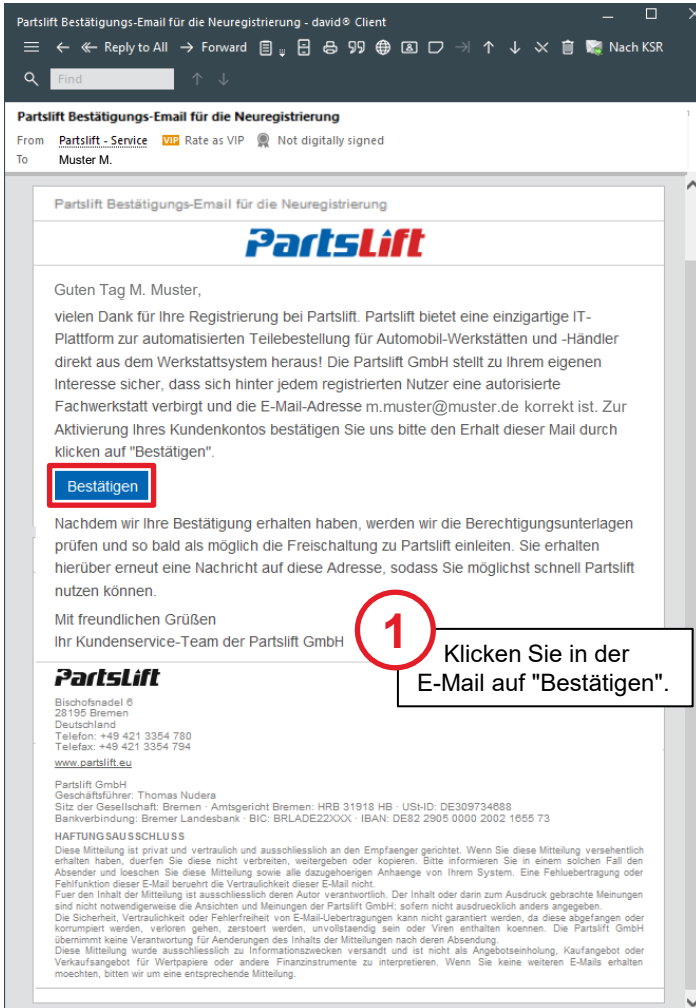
Partslift Bestätigungs-Email für die Neuregistrierung - david® Client

Reply to All → Forward

Nach KSR

Find

Partslift Bestätigungs-Email für die Neuregistrierung

From Partslift - Service VIP Rate as VIP Not digitally signed

To Muster M.

Partslift Bestätigungs-Email für die Neuregistrierung

PartsLift

Guten Tag M. Muster,

vielen Dank für Ihre Registrierung bei Partslift. Partslift bietet eine einzigartige IT-Plattform zur automatisierten Teilebestellung für Automobil-Werkstätten und -Händler direkt aus dem Werkstattsystem heraus! Die Partslift GmbH stellt zu Ihrem eigenen Interesse sicher, dass sich hinter jedem registrierten Nutzer eine autorisierte Fachwerkstatt verbirgt und die E-Mail-Adresse m.muster@muster.de korrekt ist. Zur Aktivierung Ihres Kundenkontos bestätigen Sie uns bitte den Erhalt dieser Mail durch klicken auf "Bestätigen".

Bestätigen

Nachdem wir Ihre Bestätigung erhalten haben, werden wir die Berechtigungsunterlagen prüfen und so bald als möglich die Freischaltung zu Partslift einleiten. Sie erhalten hierüber erneut eine Nachricht auf diese Adresse, sodass Sie möglichst schnell Partslift nutzen können.

Mit freundlichen Grüßen
Ihr Kundenservice-Team der Partslift GmbH

1

Klicken Sie in der E-Mail auf "Bestätigen".

PartsLift

Bischofsnadel 6
28195 Bremen
Deutschland
Telefon: +49 421 3354 780
Telefax: +49 421 3354 794

www.partslift.eu

Partslift GmbH
Geschäftsführer: Thomas Nudera
Sitz der Gesellschaft: Bremen · Amtsgericht Bremen: HRB 31918 HB · USt-ID: DE309734688
Bankverbindung: Bremer Landesbank · BIC: BRLADE22XXX · IBAN: DE82 2905 0000 2002 1655 73

HAFTUNGSAUSSCHLUSS
Diese Mitteilung ist privat und vertraulich und ausschliesslich an den Empfaenger gerichtet. Wenn Sie diese Mitteilung versehentlich erhalten haben, duerfen Sie diese nicht verbreiten, weitergeben oder kopieren. Bitte informieren Sie in einem solchen Fall den Absender und loeschen Sie diese Mitteilung sowie alle dazugehoerigen Anhaenge von Ihrem System. Eine Fehluebertragung oder Fehlfunktion dieser E-Mail beruehrt die Vertraulichkeit dieser E-Mail nicht.
Fuer den Inhalt der Mitteilung ist ausschliesslich deren Autor verantwortlich. Der Inhalt oder darin zum Ausdruck gebrachte Meinungen sind nicht notwendigerweise die Ansichten und Meinungen der Partslift GmbH; sofern nicht ausdruecklich anders angegeben.
Die Sicherheit, Vertraulichkeit oder Fehlerfreiheit von E-Mail-Uebertragungen kann nicht garantiert werden, da diese abgefangen oder korrumpiert werden, verloren gehen, zerstoert werden, unvollstaendig sein oder Viren enthalten koennen. Die Partslift GmbH übernimmt keine Verantwortung für Aenderungen des Inhalts der Mitteilungen nach deren Absendung.
Diese Mitteilung wurde ausschliesslich zu Informationszwecken versandt und ist nicht als Angebotseinholung, Kaufangebot oder Verkaufsangebot für Wertpapiere oder andere Finanzinstrumente zu interpretieren. Wenn Sie keine weiteren E-Mails erhalten moechten, bitten wir um eine entsprechende Mitteilung.